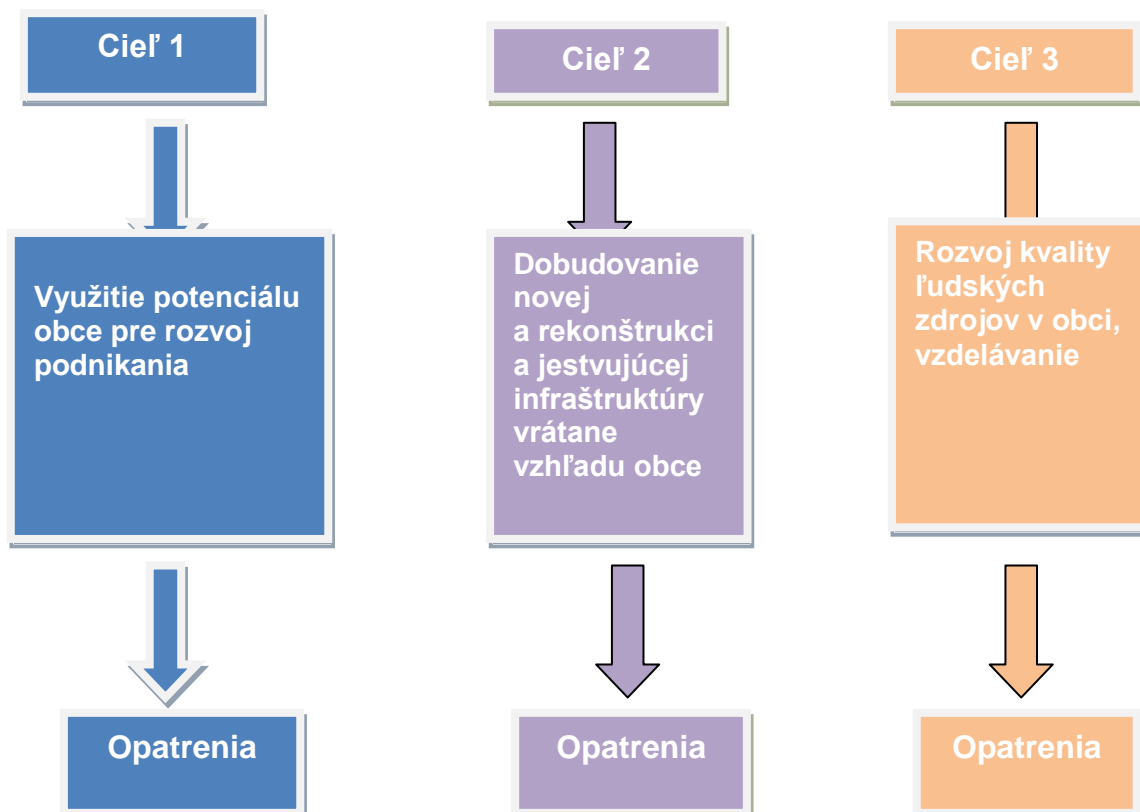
Cieľ 1

Využitie potenciálu obce pre rozvoj podnikania

Opatrenia

Cieľ 2

Dobudovanie novej a rekonštrukci a jestvujúcej infraštruktúry vrátane vzhľadu obce

Opatrenia

Cieľ 3

Rozvoj kvality ľudských zdrojov v obci, vzdelávanie

Opatrenia